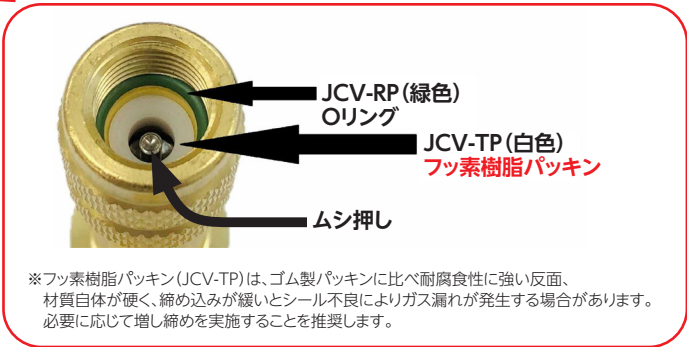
JCV-RP(緑色)
Oリング

JCV-TP(白色)
フッ素樹脂パッキン

ムシ押し

※フッ素樹脂パッキン(JCV-TP)は、ゴム製パッキンに比べ耐腐食性に強い反面、材質自体が硬く、締め込みが緩いとシール不良によりガス漏れが発生する場合があります。必要に応じて増し締めを実施することを推奨します。